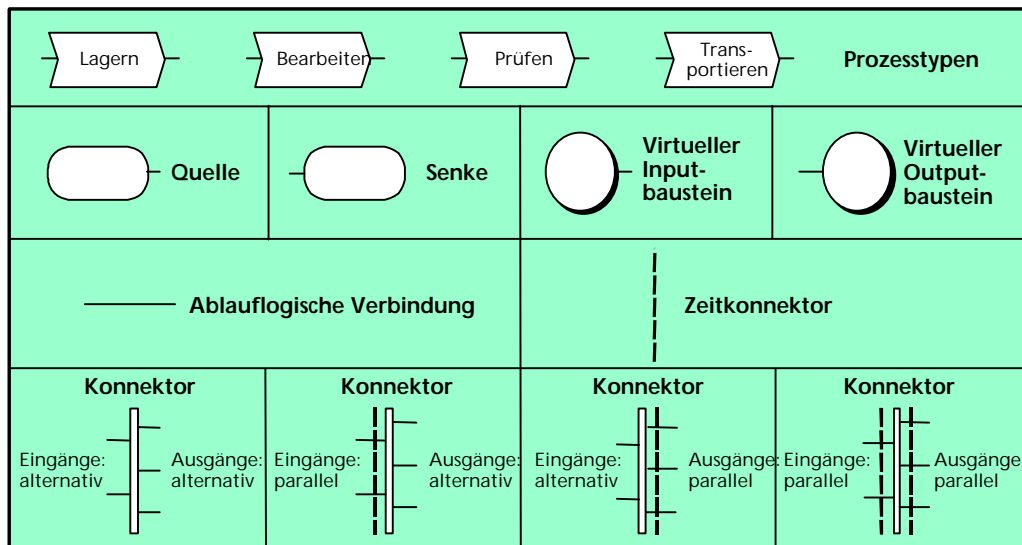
Lagern

Bearbeiten

Prüfen

Transportieren

Prozesstypen

Quelle

Senke

Virtueller Inputbaustein

Virtueller Outputbaustein

Ablauflogische Verbindung

Zeitkonnektor

| Konnektor | Konnektor | Konnektor | Konnektor |
|---|---|---|---|
| Eingänge: alternativ / Ausgänge: alternativ | Eingänge: parallel / Ausgänge: alternativ | Eingänge: alternativ / Ausgänge: parallel | Eingänge: parallel / Ausgänge parallel |